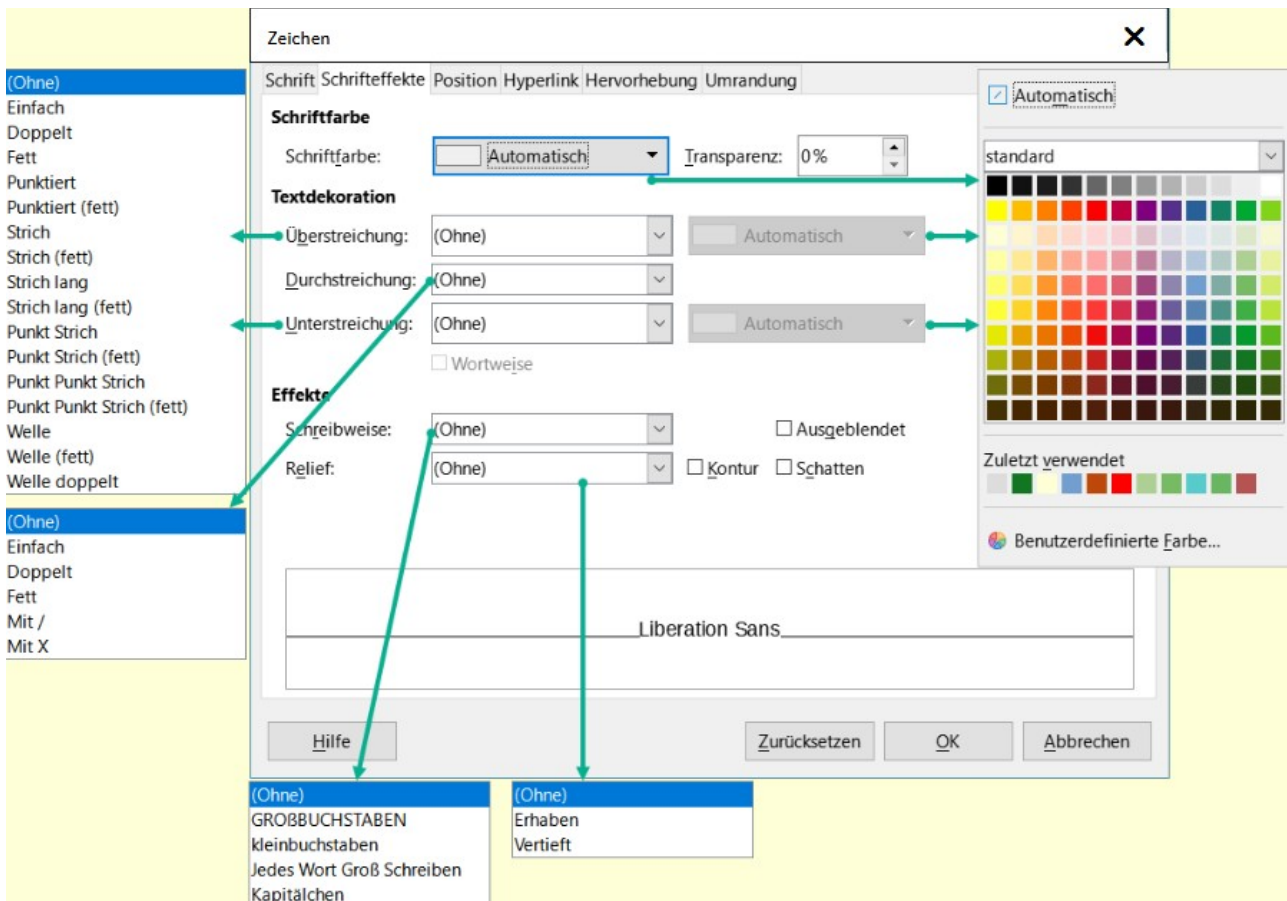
Zeichen

Schrift | Schrifteffekte | Position | Hyperlink | Hervorhebung | Umrandung

Schriftfarbe

Schriftfarbe: Automatisch Transparenz: 0%

Textdekoration

Überstreichung: (Ohne) Automatisch

Durchstreichung: (Ohne)

Unterstreichung: (Ohne) Automatisch

Wortweise

Effekte

Schreibweise: (Ohne) Ausgeblendet

Relief: (Ohne) Kontur Schatten

Liberation Sans

Hilfe Zurücksetzen OK Abbrechen

(Ohne)
Einfach
Doppelt
Fett
Punktiert
Punktiert (fett)
Strich
Strich (fett)
Strich lang
Strich lang (fett)
Punkt Strich
Punkt Strich (fett)
Punkt Punkt Strich
Punkt Punkt Strich (fett)
Welle
Welle (fett)
Welle doppelt

(Ohne)
Einfach
Doppelt
Fett
Mit /
Mit X

Automatisch

standard

Zuletzt verwendet

Benutzerdefinierte Farbe...

(Ohne)
GROẞBUCHSTABEN
kleinbuchstaben
Jedes Wort Groß Schreiben
Kapitälchen

(Ohne)
Erhaben
Vertieft